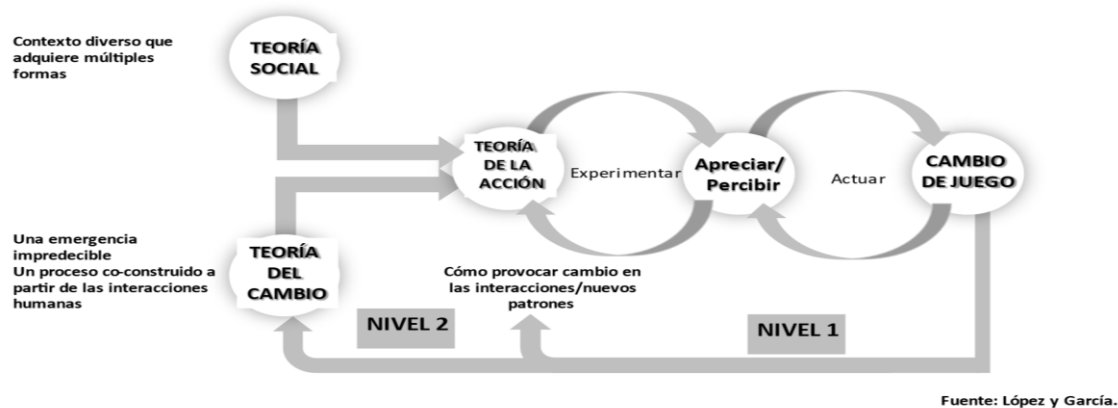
Contexto diverso que adquiere múltiples formas

TEORÍA SOCIAL

TEORÍA DE LA ACCIÓN

Experimentar

Apreciar/ Percibir

Actuar

CAMBIO DE JUEGO

Una emergencia impredecible
Un proceso co-construido a partir de las interacciones humanas

TEORÍA DEL CAMBIO

Cómo provocar cambio en las interacciones/nuevos patrones

NIVEL 2

NIVEL 1

Fuente: López y García.